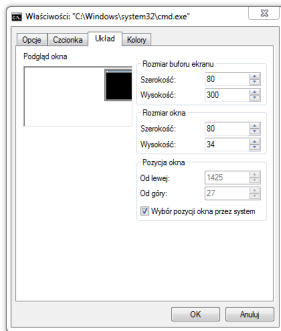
Właściwości: "C:\Windows\system32\cmd.exe"

Opcje | Czcionka | Układ | Kolory

Podgląd okna

Rozmiar buforu ekranu
Szerokość: 80
Wysokość: 300

Rozmiar okna
Szerokość: 80
Wysokość: 34

Pozycja okna
Od lewej: 1425
Od góry: 27
Wybór pozycji okna przez system

OK | Anuluj